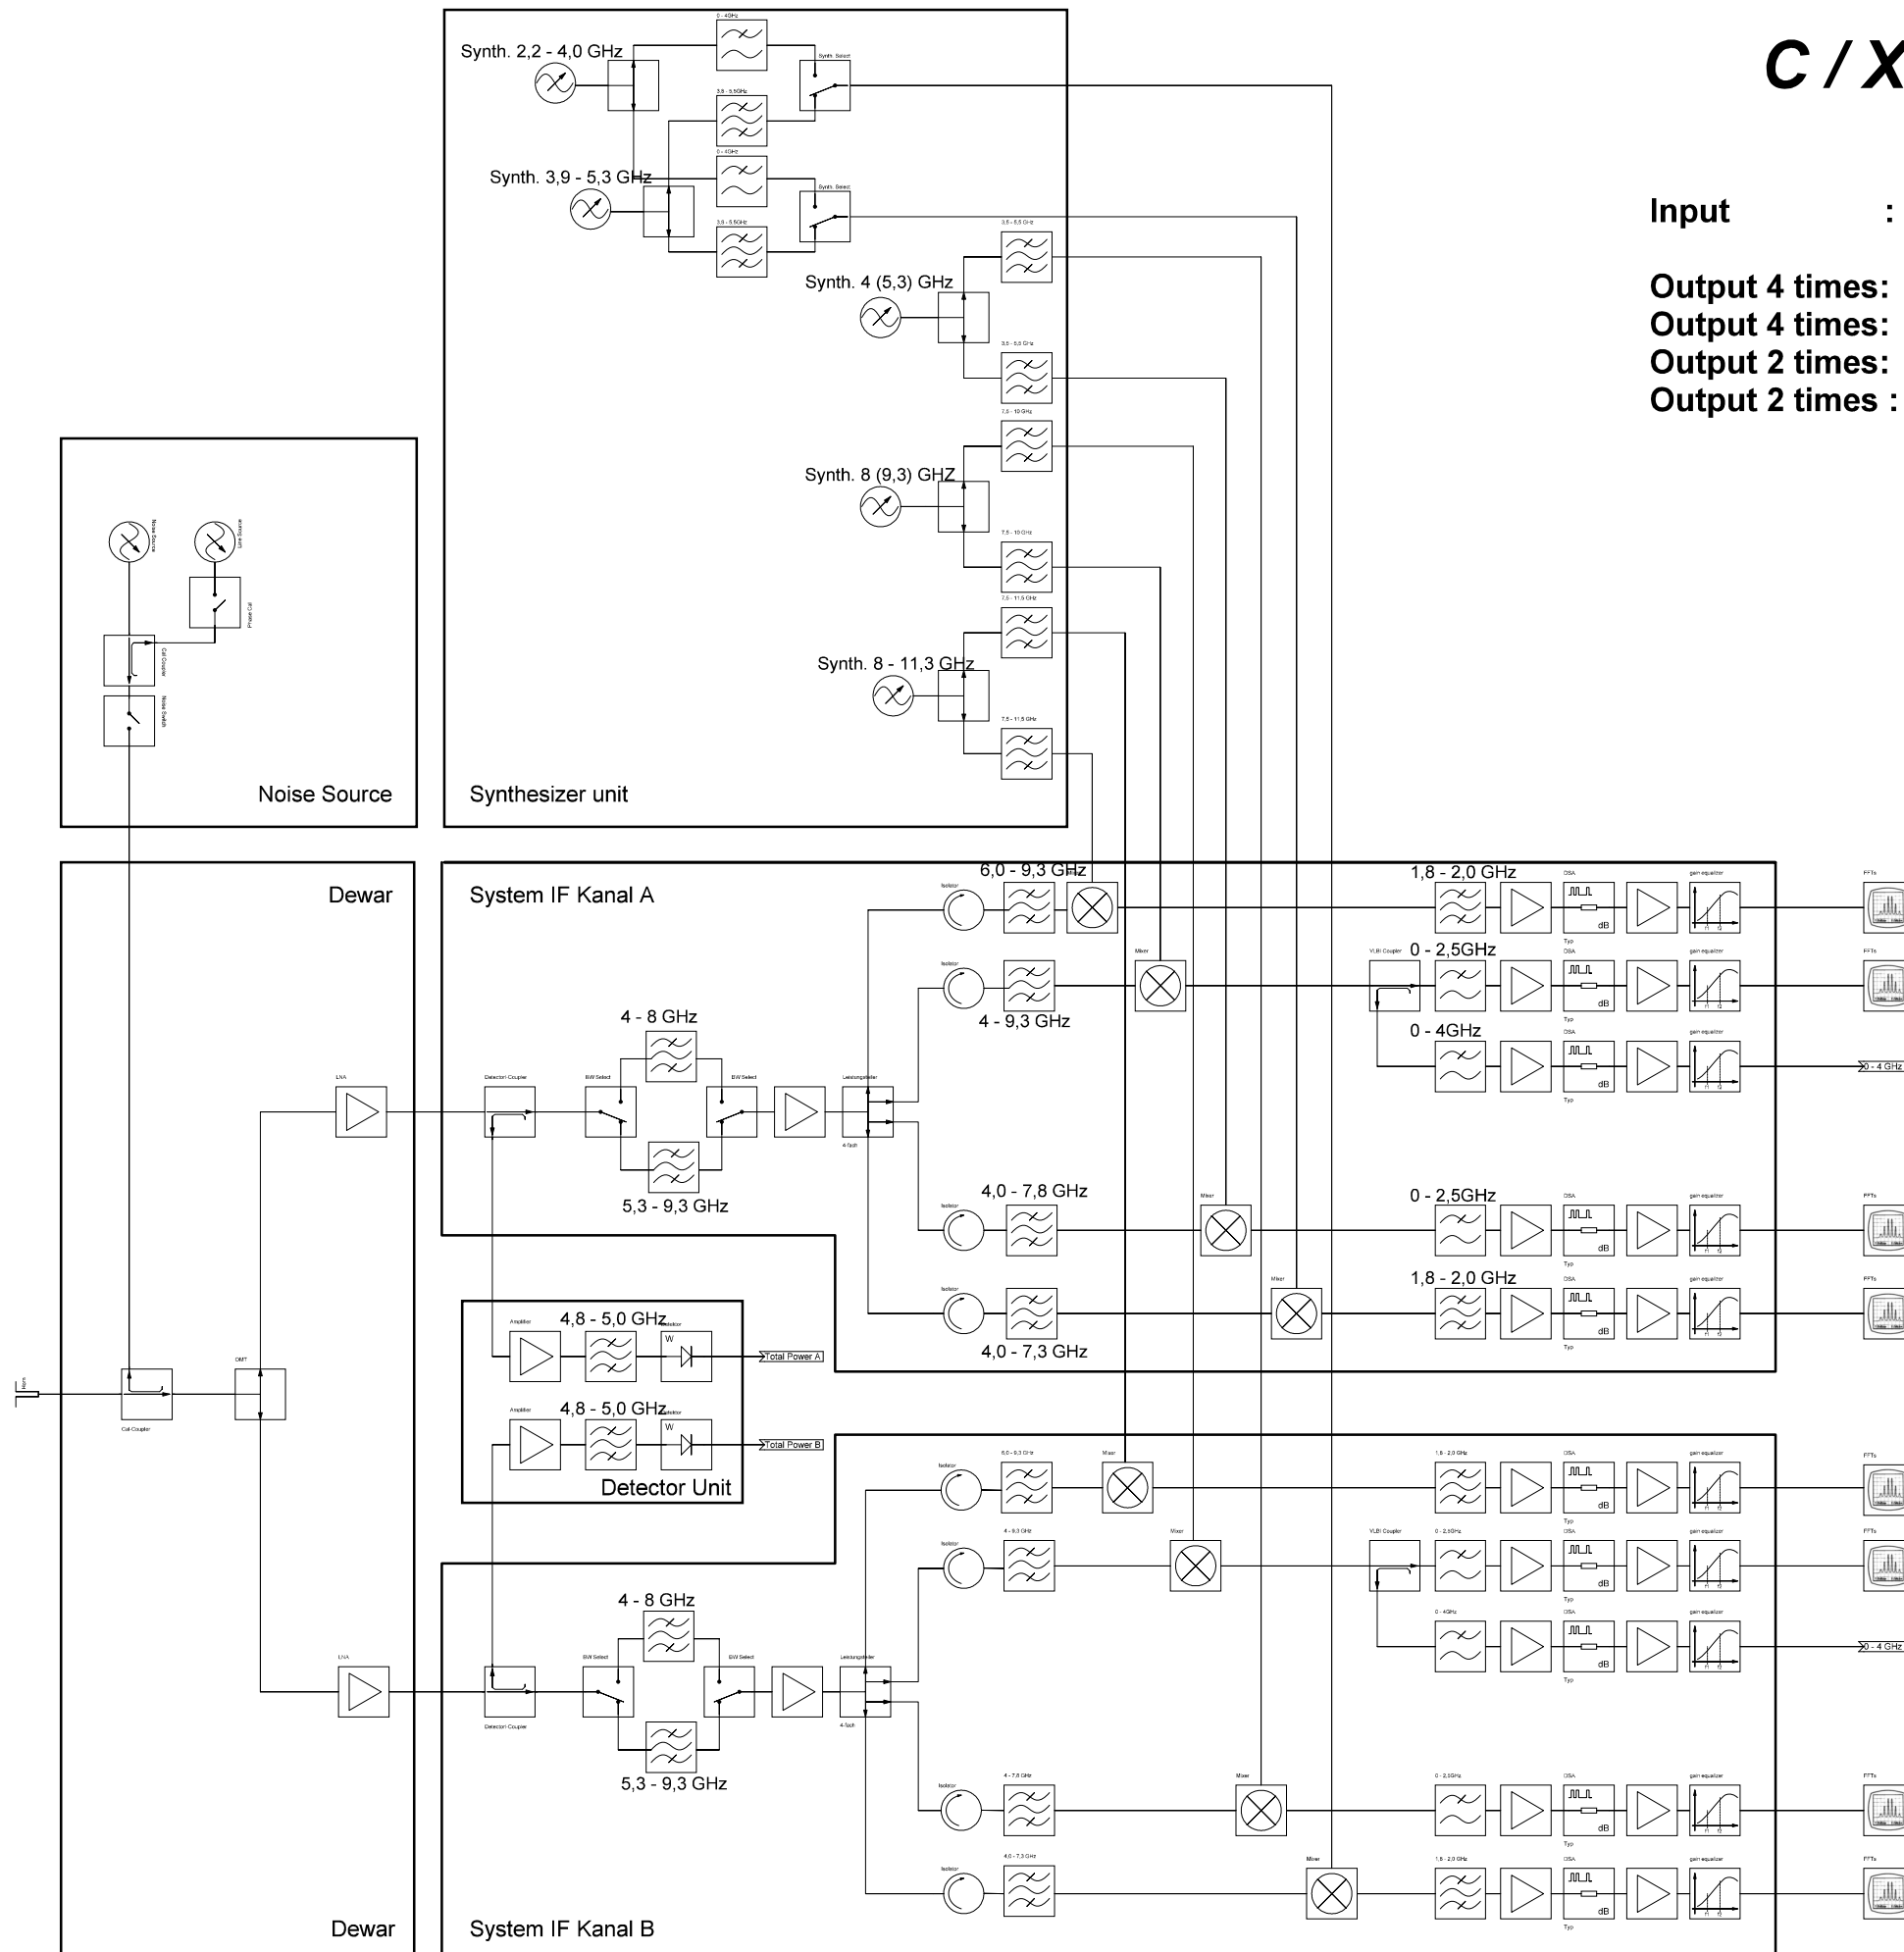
C / X

Input :

Output 4 times:
Output 4 times:
Output 2 times:
Output 2 times :

Synth. 2,2 - 4,0 GHz
0 - 4GHz
3,8 - 5,5GHz
Synth. Select
Synth. 3,9 - 5,3 GHz
0 - 4GHz
3,8 - 5,5GHz
Synth. Select
3,5 - 5,5 GHz
Synth. 4 (5,3) GHz
3,5 - 5,5 GHz
7,5 - 10 GHz
Synth. 8 (9,3) GHZ
7,5 - 10 GHz
7,5 - 11,5 GHz
Synth. 8 - 11,3 GHz
7,5 - 11,5 GHz
Synthesizer unit

Noise Source
Line Source
Phase Cal
Cal Coupler
Noise Switch
Noise Source

Dewar
System IF Kanal A
6,0 - 9,3 GHz
Isolator
Mixer
1,8 - 2,0 GHz
OSA
dB
gain equalizer
FFTs
Typ
Isolator
4 - 9,3 GHz
Mixer
VLBI Coupler
0 - 2,5GHz
OSA
dB
gain equalizer
FFTs
Typ
0 - 4GHz
OSA
dB
gain equalizer
0 - 4 GHz
Typ
4 - 8 GHz
LNA
Detector Coupler
BW Select
BW Select
Leistungsteiler
4-fach
5,3 - 9,3 GHz
Isolator
4,0 - 7,8 GHz
Mixer
0 - 2,5GHz
OSA
dB
gain equalizer
FFTs
Typ
Isolator
1,8 - 2,0 GHz
Mixer
OSA
dB
gain equalizer
FFTs
4,0 - 7,3 GHz
Typ

Amplifier
4,8 - 5,0 GHz
Detektor
W
Total Power A
Amplifier
4,8 - 5,0 GHz
Detektor
W
Total Power B
Detector Unit

Horn
Cal-Coupler
OMT

Isolator
6,0 - 9,3 GHz
Mixer
1,8 - 2,0 GHz
OSA
dB
gain equalizer
FFTs
Typ
Isolator
4 - 9,3 GHz
Mixer
VLBI Coupler
0 - 2,5GHz
OSA
dB
gain equalizer
FFTs
Typ
0 - 4GHz
OSA
dB
gain equalizer
0 - 4 GHz
Typ
4 - 8 GHz
LNA
Detector Coupler
BW Select
BW Select
Leistungsteiler
4-fach
5,3 - 9,3 GHz
Isolator
4 - 7,8 GHz
Mixer
0 - 2,5GHz
OSA
dB
gain equalizer
FFTs
Typ
Isolator
4,0 - 7,3 GHz
Mixer
1,8 - 2,0 GHz
OSA
dB
gain equalizer
FFTs
Typ
Dewar
System IF Kanal B